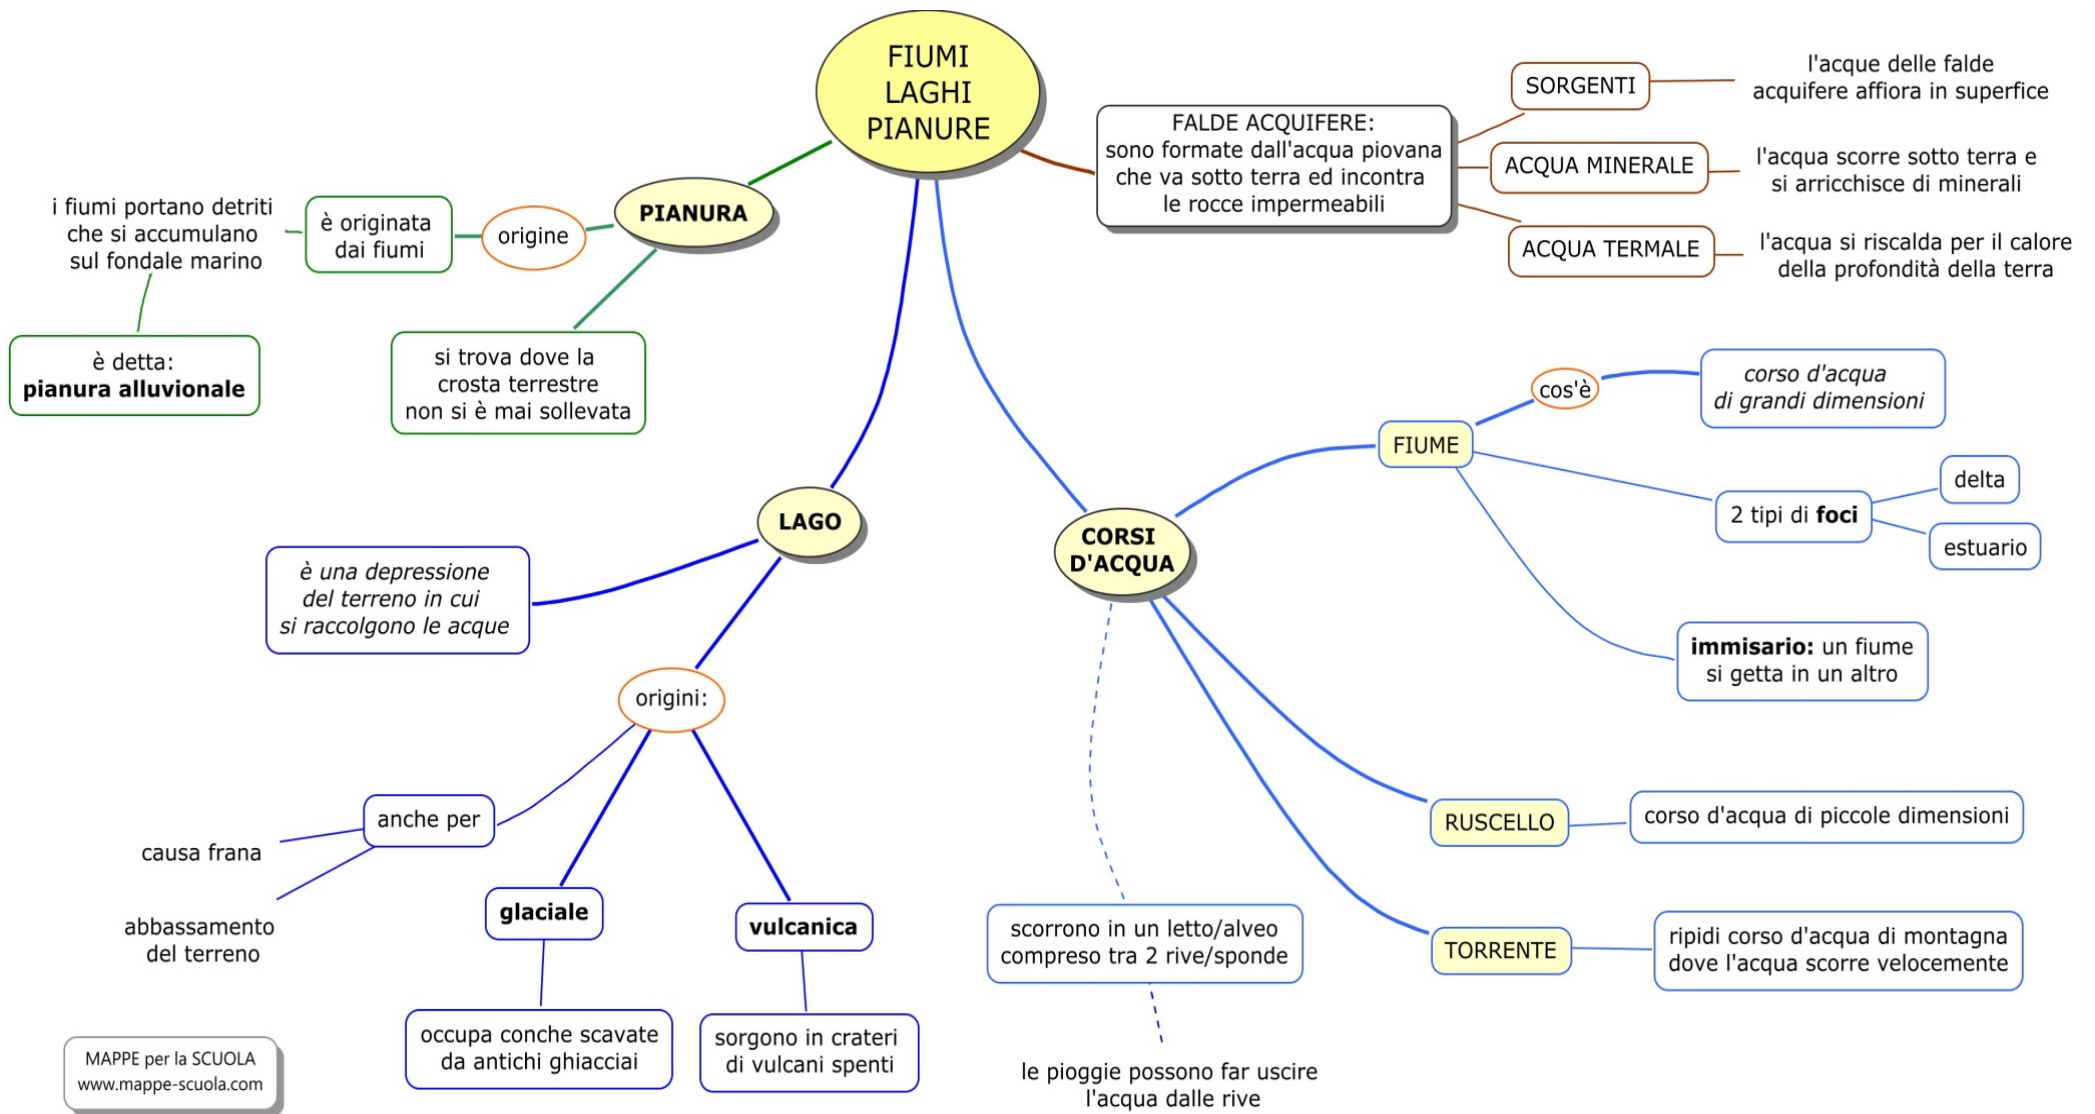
FIUMI
LAGHI
PIANURE

FALDE ACQUIFERE:
sono formate dall'acqua piovana che va sotto terra ed incontra le rocce impermeabili

SORGENTI
l'acque delle falde acquifere affiora in superfice

ACQUA MINERALE
l'acqua scorre sotto terra e si arricchisce di minerali

ACQUA TERMALE
l'acqua si riscalda per il calore della profondità della terra

PIANURA
origine
è originata dai fiumi
i fiumi portano detriti che si accumulano sul fondale marino
è detta:
**pianura alluvionale**
si trova dove la crosta terrestre non si è mai sollevata

LAGO
*è una depressione del terreno in cui si raccolgono le acque*
origini:
anche per
causa frana
abbassamento del terreno
**glaciale**
occupa conche scavate da antichi ghiacciai
**vulcanica**
sorgono in crateri di vulcani spenti

CORSI D'ACQUA
FIUME
cos'è
*corso d'acqua di grandi dimensioni*
2 tipi di **foci**
delta
estuario
**immisario:** un fiume si getta in un altro
RUSCELLO
corso d'acqua di piccole dimensioni
TORRENTE
ripidi corso d'acqua di montagna dove l'acqua scorre velocemente
scorrono in un letto/alveo compreso tra 2 rive/sponde
le piogge possono far uscire l'acqua dalle rive

MAPPE per la SCUOLA
www.mappe-scuola.com